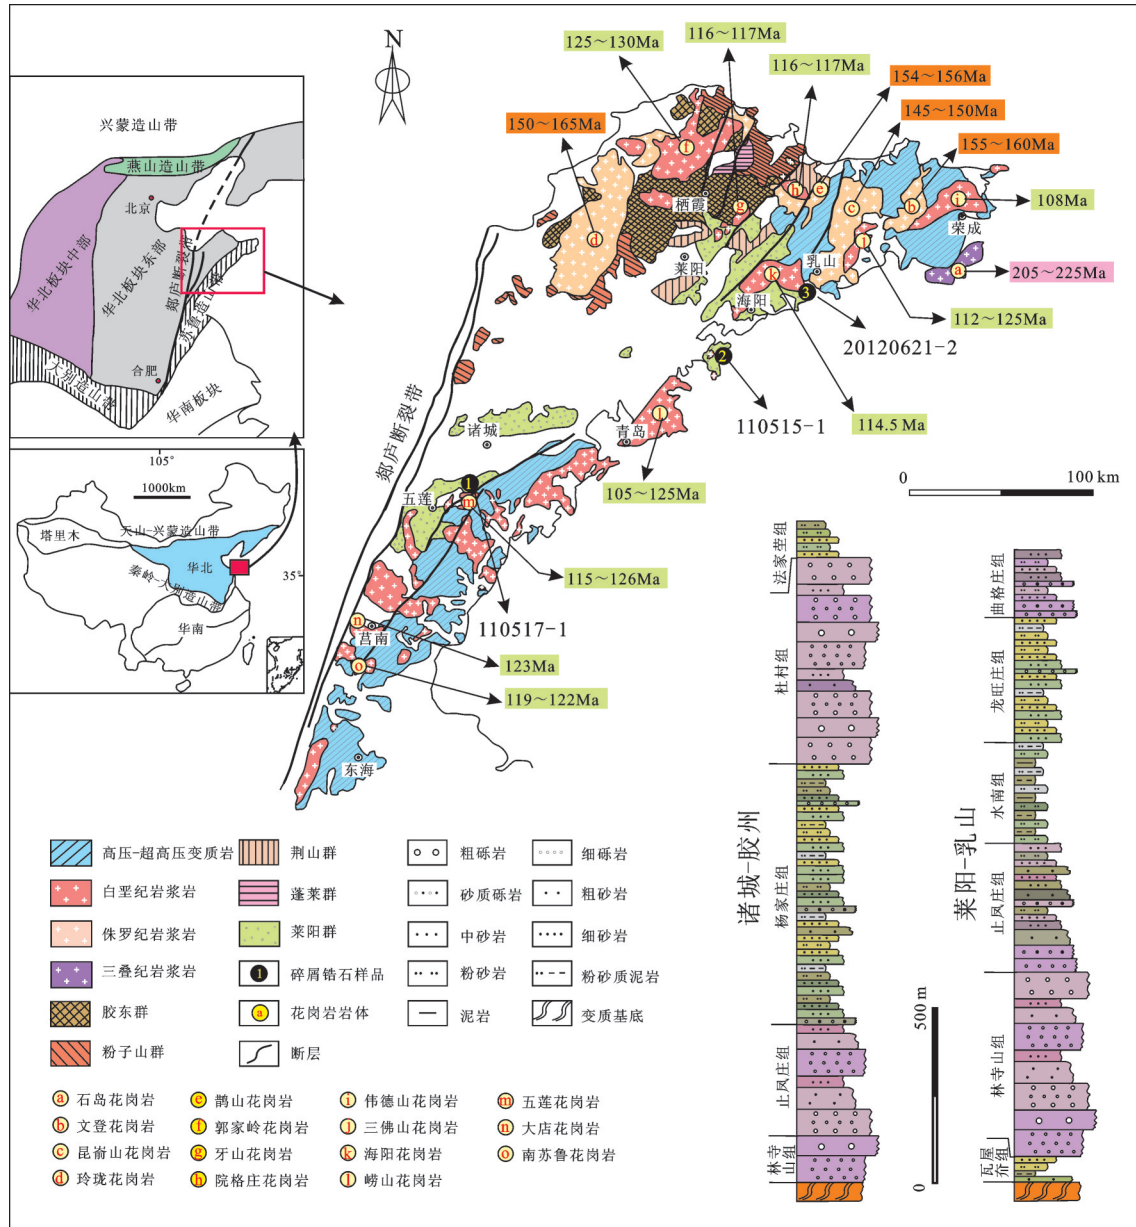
兴蒙造山带
燕山造山带
北京
华北板块中部
华北板块东部
郯庐断裂带
苏鲁造山带
合肥
大别造山带
华南板块

105°
1000km
塔里木
天山-兴蒙造山带
华北
35°
秦岭-大别造山带
华南

N

125～130Ma
116～117Ma
116～117Ma
154～156Ma
150～165Ma
145～150Ma
155～160Ma
108Ma
205～225Ma
112～125Ma
20120621-2
114.5 Ma
110515-1
105～125Ma
115～126Ma
110517-1
123Ma
119～122Ma

栖霞
莱阳
乳山
海阳
荣成
诸城
青岛
五莲
莒南
东海
郯庐断裂带

0
100 km

高压-超高压变质岩
白垩纪岩浆岩
侏罗纪岩浆岩
三叠纪岩浆岩
胶东群
粉子山群
荆山群
蓬莱群
莱阳群
碎屑锆石样品
花岗岩体
断层
粗砾岩
砂质砾岩
中砂岩
粉砂岩
泥岩
细砾岩
粗砂岩
细砂岩
粉砂质泥岩
变质基底

ⓐ 石岛花岗岩
ⓑ 文登花岗岩
ⓒ 昆嵛山花岗岩
ⓓ 玲珑花岗岩
ⓔ 鹊山花岗岩
ⓕ 郭家岭花岗岩
ⓖ 牙山花岗岩
ⓗ 院格庄花岗岩
ⓘ 伟德山花岗岩
ⓙ 三佛山花岗岩
ⓚ 海阳花岗岩
ⓛ 崂山花岗岩
ⓜ 五莲花岗岩
ⓝ 大店花岗岩
ⓞ 南苏鲁花岗岩

诸城-胶州
法家茔组
杜村组
杨家庄组
止凤庄组
林寺山组
500 m
0

莱阳-乳山
曲格庄组
龙旺庄组
水南组
止凤庄组
林寺山组
瓦屋夼组